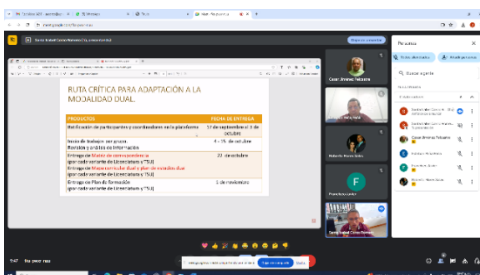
RUTA CRÍTICA PARA ADAPTACIÓN A LA MODALIDAD DUAL.

| PRODUCTOS | FECHA DE ENTREGA |
|---|---|
| Ratificación de participantes y coordinadores en la plataforma | 17 de septiembre al 3 de octubre |
| Sesión de trabajo con pares Revisión y pruebas en Internación | 4 – 15 de octubre |
| Entrega de Matriz de correspondencia (por cada variante de Lineamientos e T%3) | 22 de octubre |
| Entrega de Matriz curricular dual y plan de estudios dual (por cada variante de Lineamientos e T%3) | |
| Entrega de Plan de formación (por cada variante de Lineamientos e T%3) | 5 de noviembre |

Cesar Jiménez Pedraza
Roberto Pacas Solís
Francisca Lopez
Personas
Añadir personas
Buscar a gente
Cesar Jiménez Pedraza
Presentar ahora
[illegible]